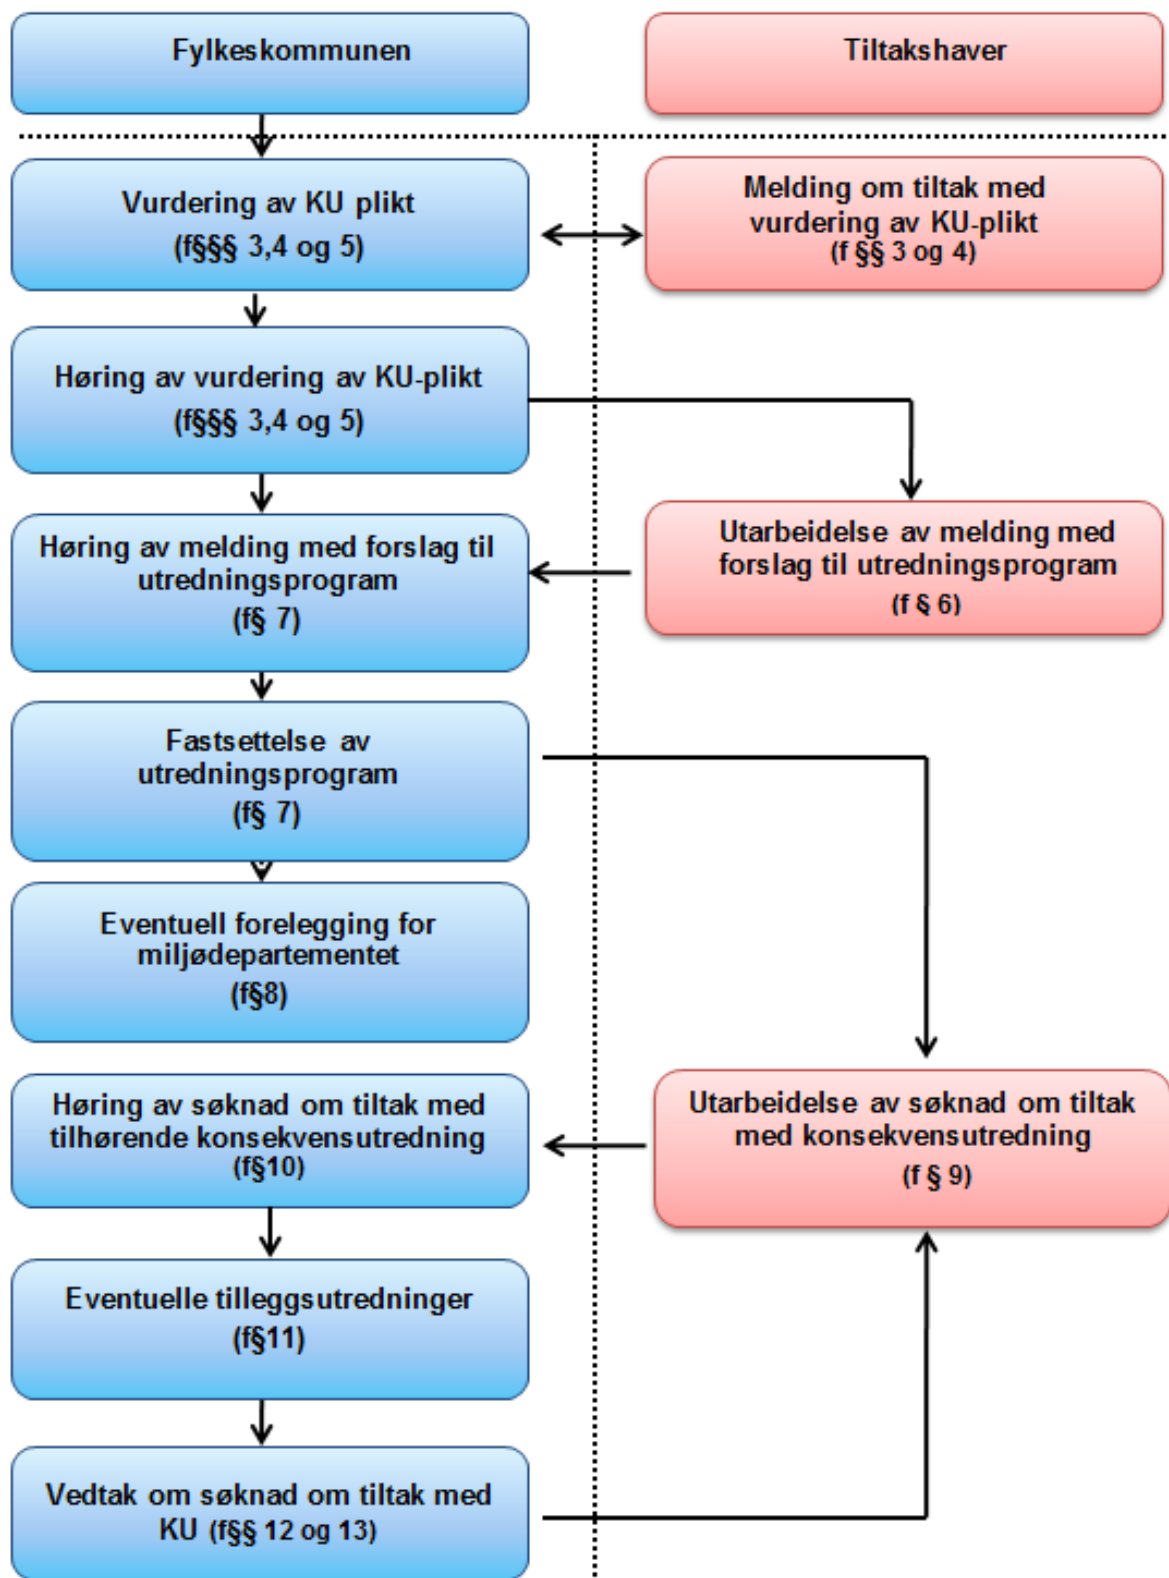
Fylkeskommunen

Tiltakshaver

Vurdering av KU plikt
(f§§§ 3,4 og 5)

Melding om tiltak med vurdering av KU-plikt
(f §§ 3 og 4)

Høring av vurdering av KU-plikt
(f§§§ 3,4 og 5)

Høring av melding med forslag til utredningsprogram
(f§ 7)

Utarbeidelse av melding med forslag til utredningsprogram
(f § 6)

Fastsettelse av utredningsprogram
(f§ 7)

Eventuell forelegging for miljødepartementet
(f§8)

Høring av søknad om tiltak med tilhørende konsekvensutredning
(f§10)

Utarbeidelse av søknad om tiltak med konsekvensutredning
(f § 9)

Eventuelle tilleggsutredninger
(f§11)

Vedtak om søknad om tiltak med KU (f§§ 12 og 13)